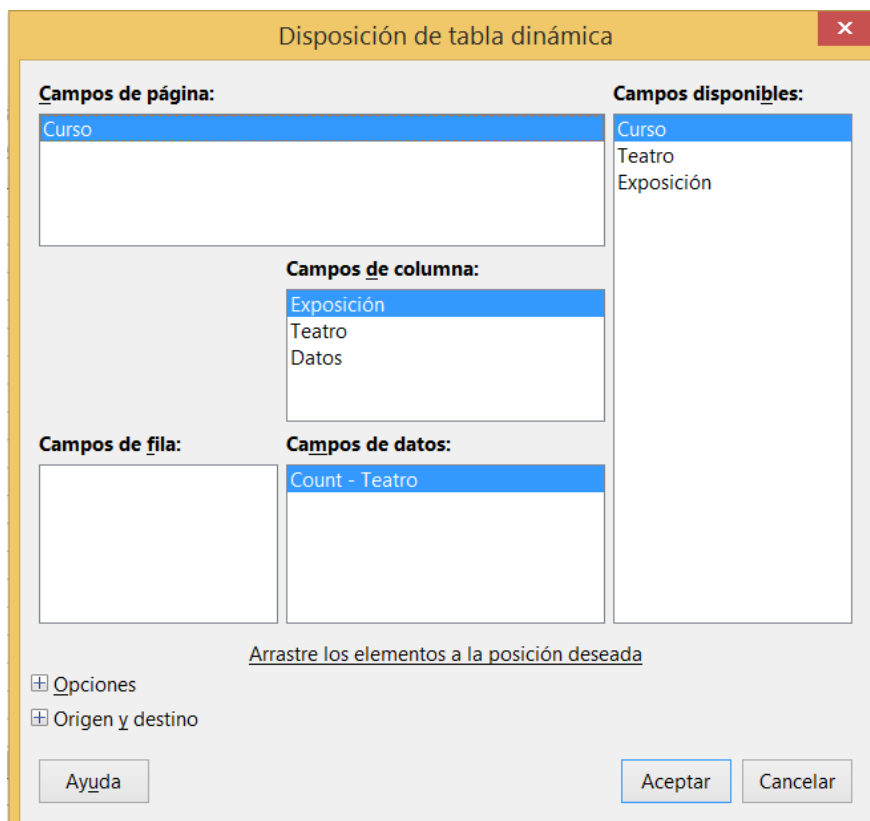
Disposición de tabla dinámica

Campos de página:

Curso

Campos disponibles:

Curso
Teatro
Exposición

Campos de columna:

Exposición
Teatro
Datos

Campos de fila:

Campos de datos:

Count - Teatro

Arrastre los elementos a la posición deseada

Opciones

Origen y destino

Ayuda

Aceptar

Cancelar